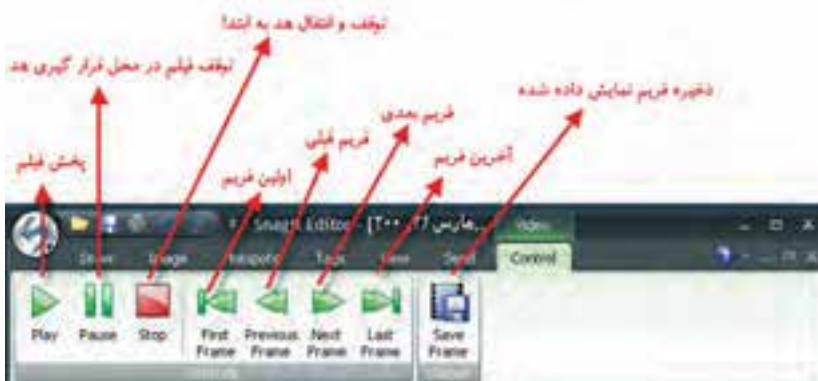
توقف و انتقال هد به ابتدا
توقف فیلم در محل قرار گیری هد
ذخیره فریم نمایش داده شده
فریم بعدی
فریم قبلی
آخرین فریم
اولین فریم
پخش فیلم

Snagit Editor - [۲۰۰ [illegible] مارس ۱۷]
Video
Draw
Image
Hotspots
Tags
View
Send
Control

Play
Pause
Stop
First Frame
Previous Frame
Next Frame
Last Frame
Save Frame